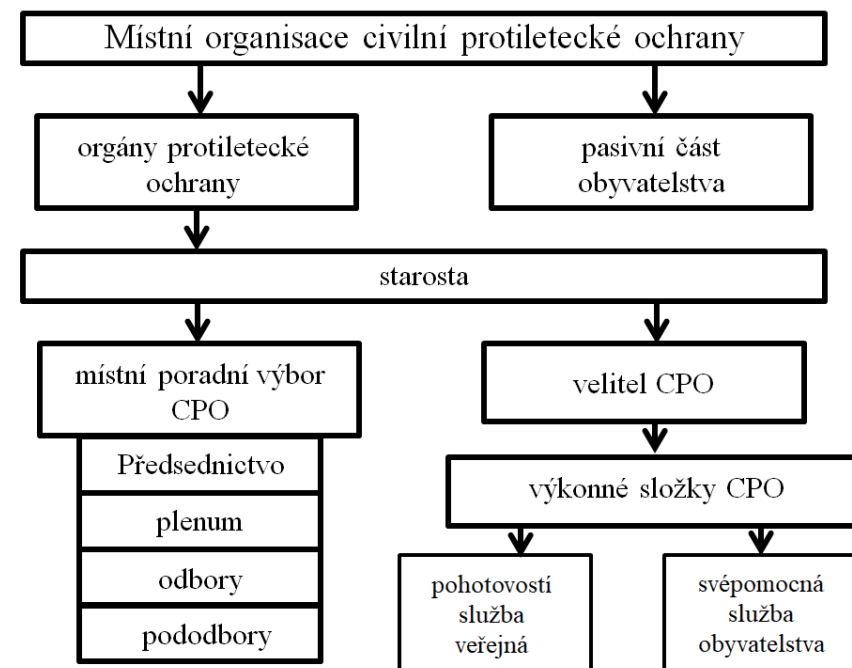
Místní organisace civilní protiletecké ochrany

orgány protiletecké ochrany

pasivní část obyvatelstva

starosta

místní poradní výbor CPO

Předsednictvo

plenum

odbory

pododbory

velitel CPO

výkonné složky CPO

pohotovostí služba veřejná

svépomocná služba obyvatelstva